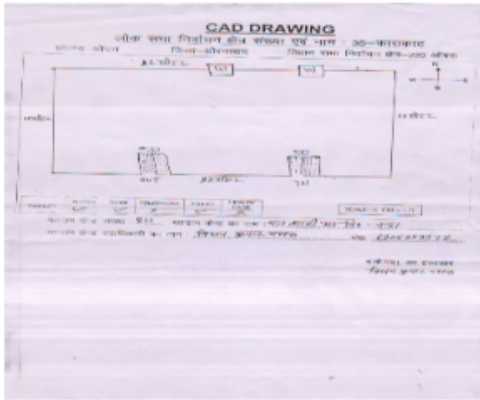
CAD DRAWING

लोक सभा निर्वाचन क्षेत्र संख्या एवं नाम : 35-काराकाट

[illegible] जिला-रोहतास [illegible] विधान सभा निर्वाचन क्षेत्र-220 ओबरा

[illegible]

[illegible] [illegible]

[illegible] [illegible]

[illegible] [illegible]

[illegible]

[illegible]

मतदान केन्द्र संख्या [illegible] मतदान केन्द्र का नाम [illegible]

मतदान केन्द्र पदाधिकारी का नाम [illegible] मो. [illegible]

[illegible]
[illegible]